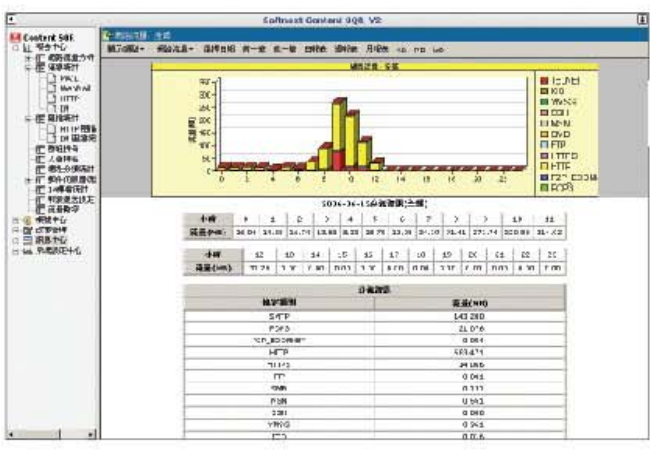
Softnext Content SQR V2

Content SQR

| 小時 | 0 | 1 | 2 | 3 | 4 | 5 | 6 | 7 | 8 | 9 | 10 | 11 |
|---|---|---|---|---|---|---|---|---|---|---|---|---|
| 流量(MB) | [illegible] | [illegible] | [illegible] | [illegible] | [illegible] | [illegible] | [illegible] | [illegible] | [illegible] | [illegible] | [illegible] | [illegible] |

| 小時 | 12 | 13 | 14 | 15 | 16 | 17 | 18 | 19 | 20 | 21 | 22 | 23 |
|---|---|---|---|---|---|---|---|---|---|---|---|---|
| 流量(MB) | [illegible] | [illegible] | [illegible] | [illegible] | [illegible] | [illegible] | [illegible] | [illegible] | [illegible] | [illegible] | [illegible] | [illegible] |

| 協定類型 | 流量(MB) |
|---|---|
| SMTP | 143.280 |
| POP3 | 21.076 |
| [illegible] | 0.064 |
| HTTP | 583.471 |
| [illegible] | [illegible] |
| FTP | 0.041 |
| MSN | 0.111 |
| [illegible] | 0.943 |
| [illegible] | 0.003 |
| YAHOO | 0.041 |
| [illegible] | 0.006 |